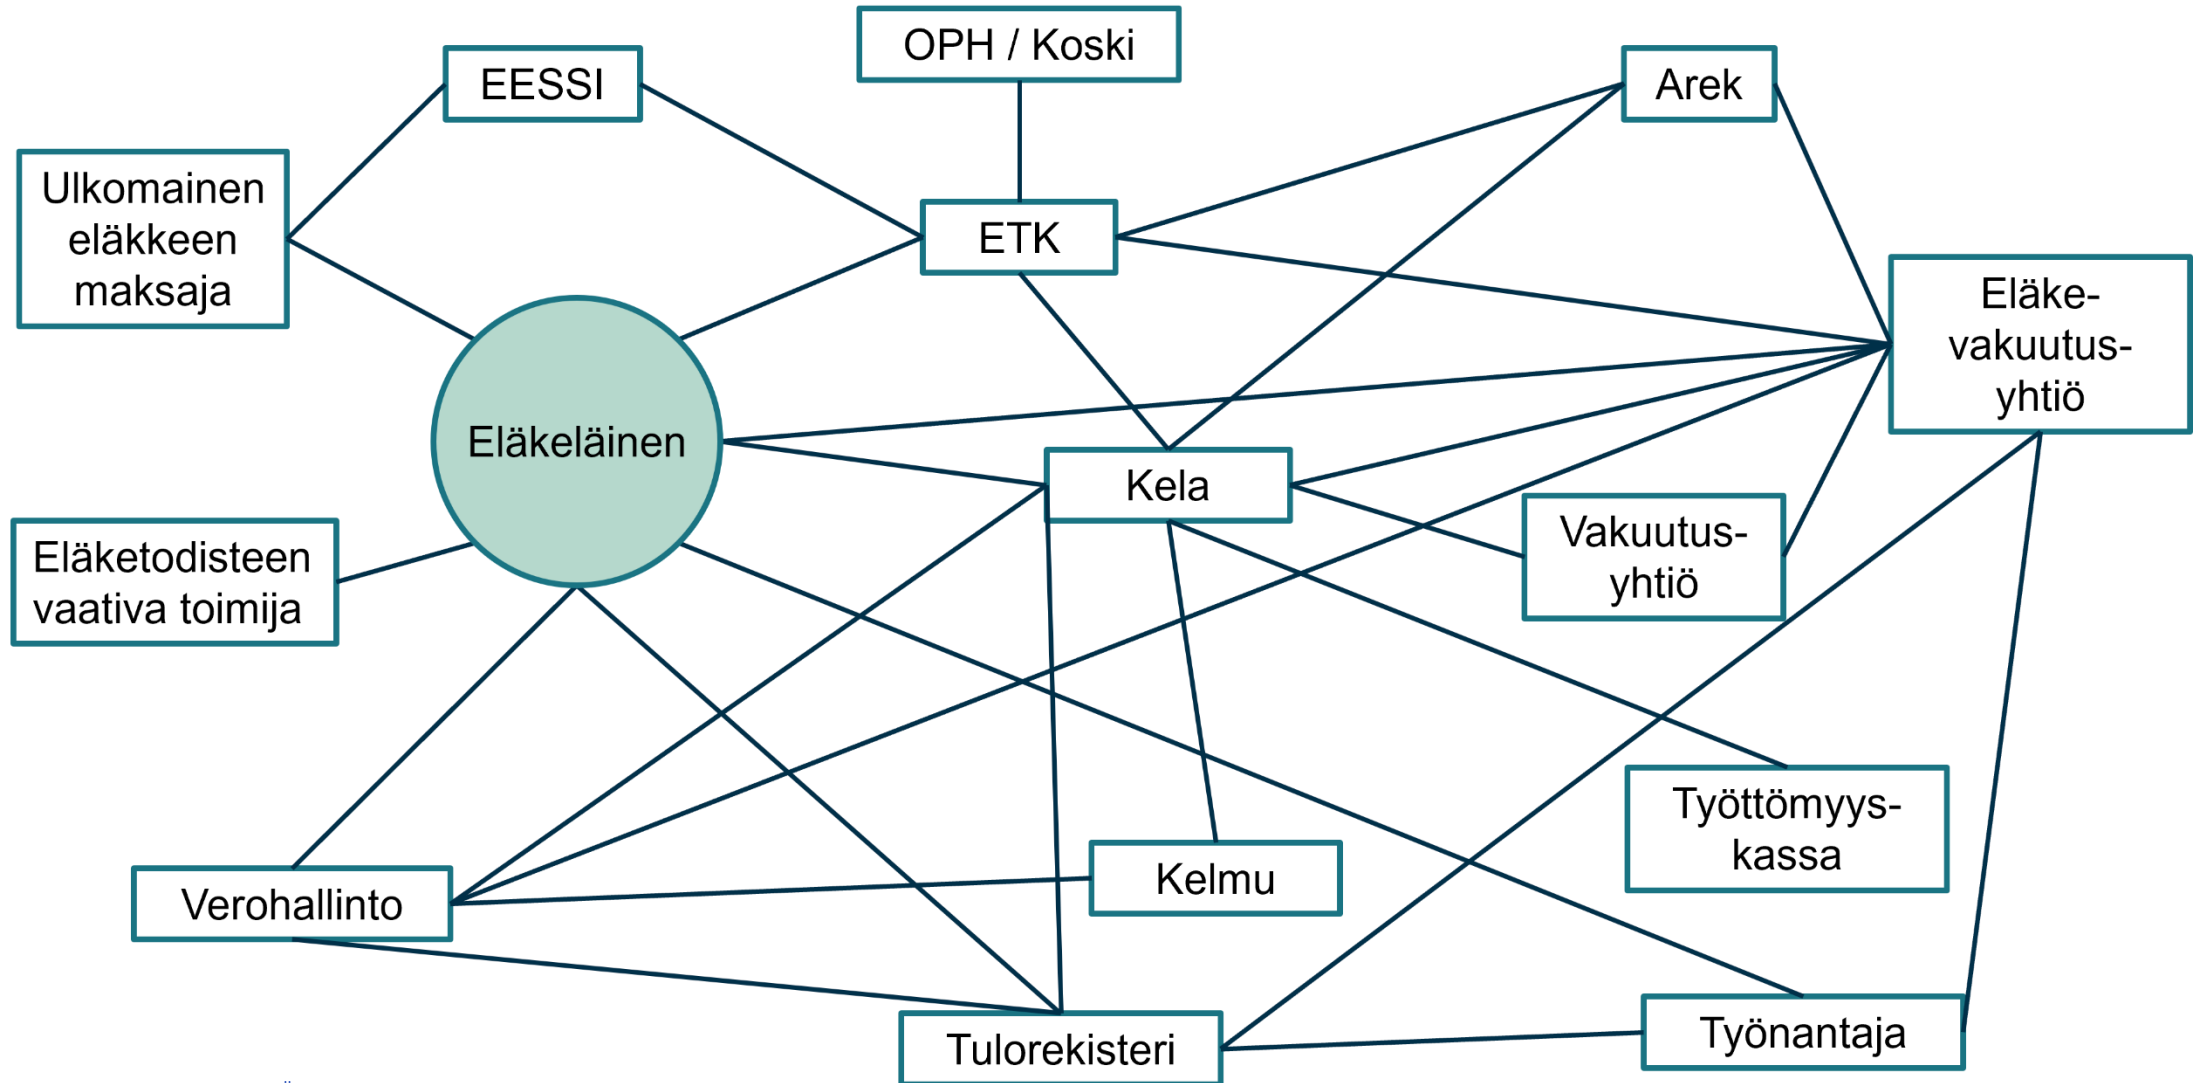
OPH / Koski

EESSI

Arek

Ulkomainen eläkkeen maksaja

ETK

Eläke-vakuutus-yhtiö

Eläkeläinen

Kela

Vakuutus-yhtiö

Eläketodisteen vaativa toimija

Työttömyys-kassa

Kelmu

Verohallinto

Tulorekisteri

Työnantaja